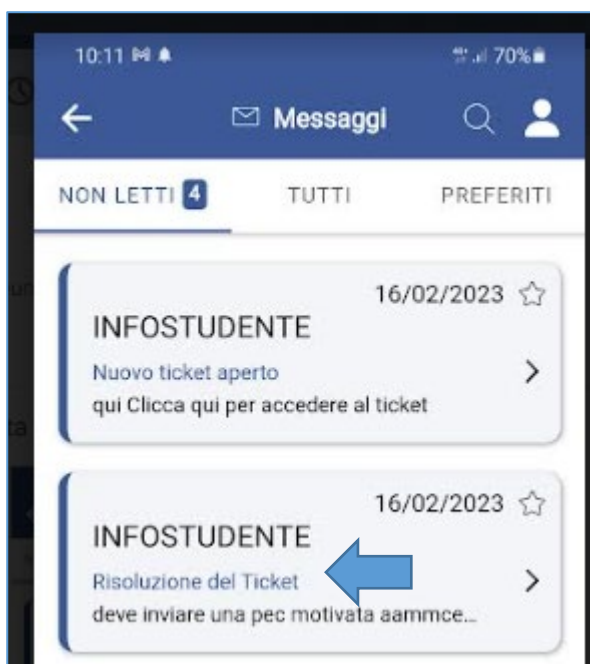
10:11

70%

Messaggi

NON LETTI 4

TUTTI

PREFERITI

16/02/2023

INFOSTUDENTE

Nuovo ticket aperto

qui Clicca qui per accedere al ticket

16/02/2023

INFOSTUDENTE

Risoluzione del Ticket

deve inviare una pec motivata aammce...